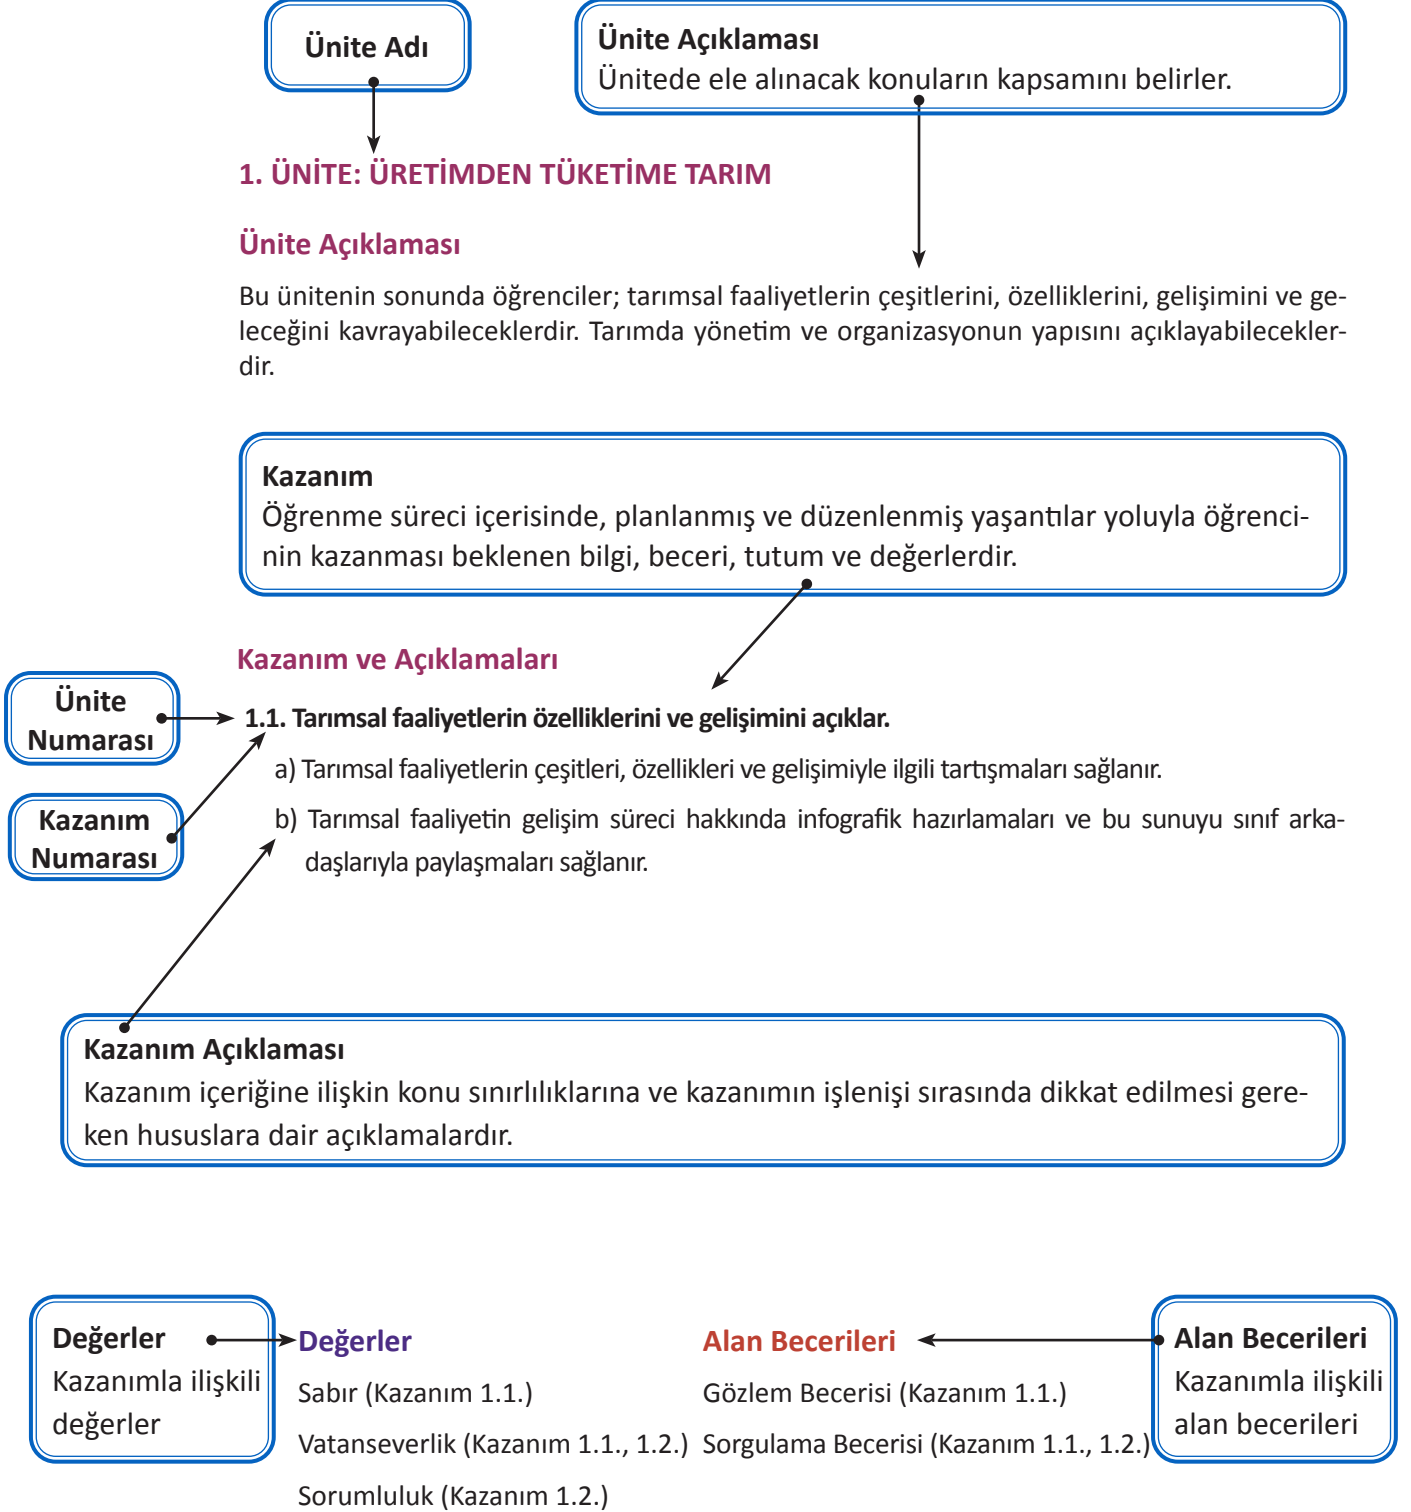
Ünite Adı

Ünite Açıklaması
Ünitede ele alınacak konuların kapsamını belirler.

1. ÜNİTE: ÜRETİMDEN TÜKETİME TARIM

Ünite Açıklaması

Bu ünitenin sonunda öğrenciler; tarımsal faaliyetlerin çeşitlerini, özelliklerini, gelişimini ve geleceğini kavrayabileceklerdir. Tarımda yönetim ve organizasyonun yapısını açıklayabileceklerdir.

Kazanım
Öğrenme süreci içerisinde, planlanmış ve düzenlenmiş yaşantılar yoluyla öğrencinin kazanması beklenen bilgi, beceri, tutum ve değerlerdir.

Kazanım ve Açıklamaları

Ünite Numarası

Kazanım Numarası

1.1. Tarımsal faaliyetlerin özelliklerini ve gelişimini açıklar.

a) Tarımsal faaliyetlerin çeşitleri, özellikleri ve gelişimiyle ilgili tartışmaları sağlanır.

b) Tarımsal faaliyetin gelişim süreci hakkında infografik hazırlamaları ve bu sunuyu sınıf arkadaşlarıyla paylaşmaları sağlanır.

Kazanım Açıklaması
Kazanım içeriğine ilişkin konu sınırlılıklarına ve kazanımın işlenişi sırasında dikkat edilmesi gereken hususlara dair açıklamalardır.

Değerler
Kazanımla ilişkili değerler

Değerler
Sabır (Kazanım 1.1.)
Vatanseverlik (Kazanım 1.1., 1.2.)
Sorumluluk (Kazanım 1.2.)

Alan Becerileri
Gözlem Becerisi (Kazanım 1.1.)
Sorgulama Becerisi (Kazanım 1.1., 1.2.)

Alan Becerileri
Kazanımla ilişkili alan becerileri